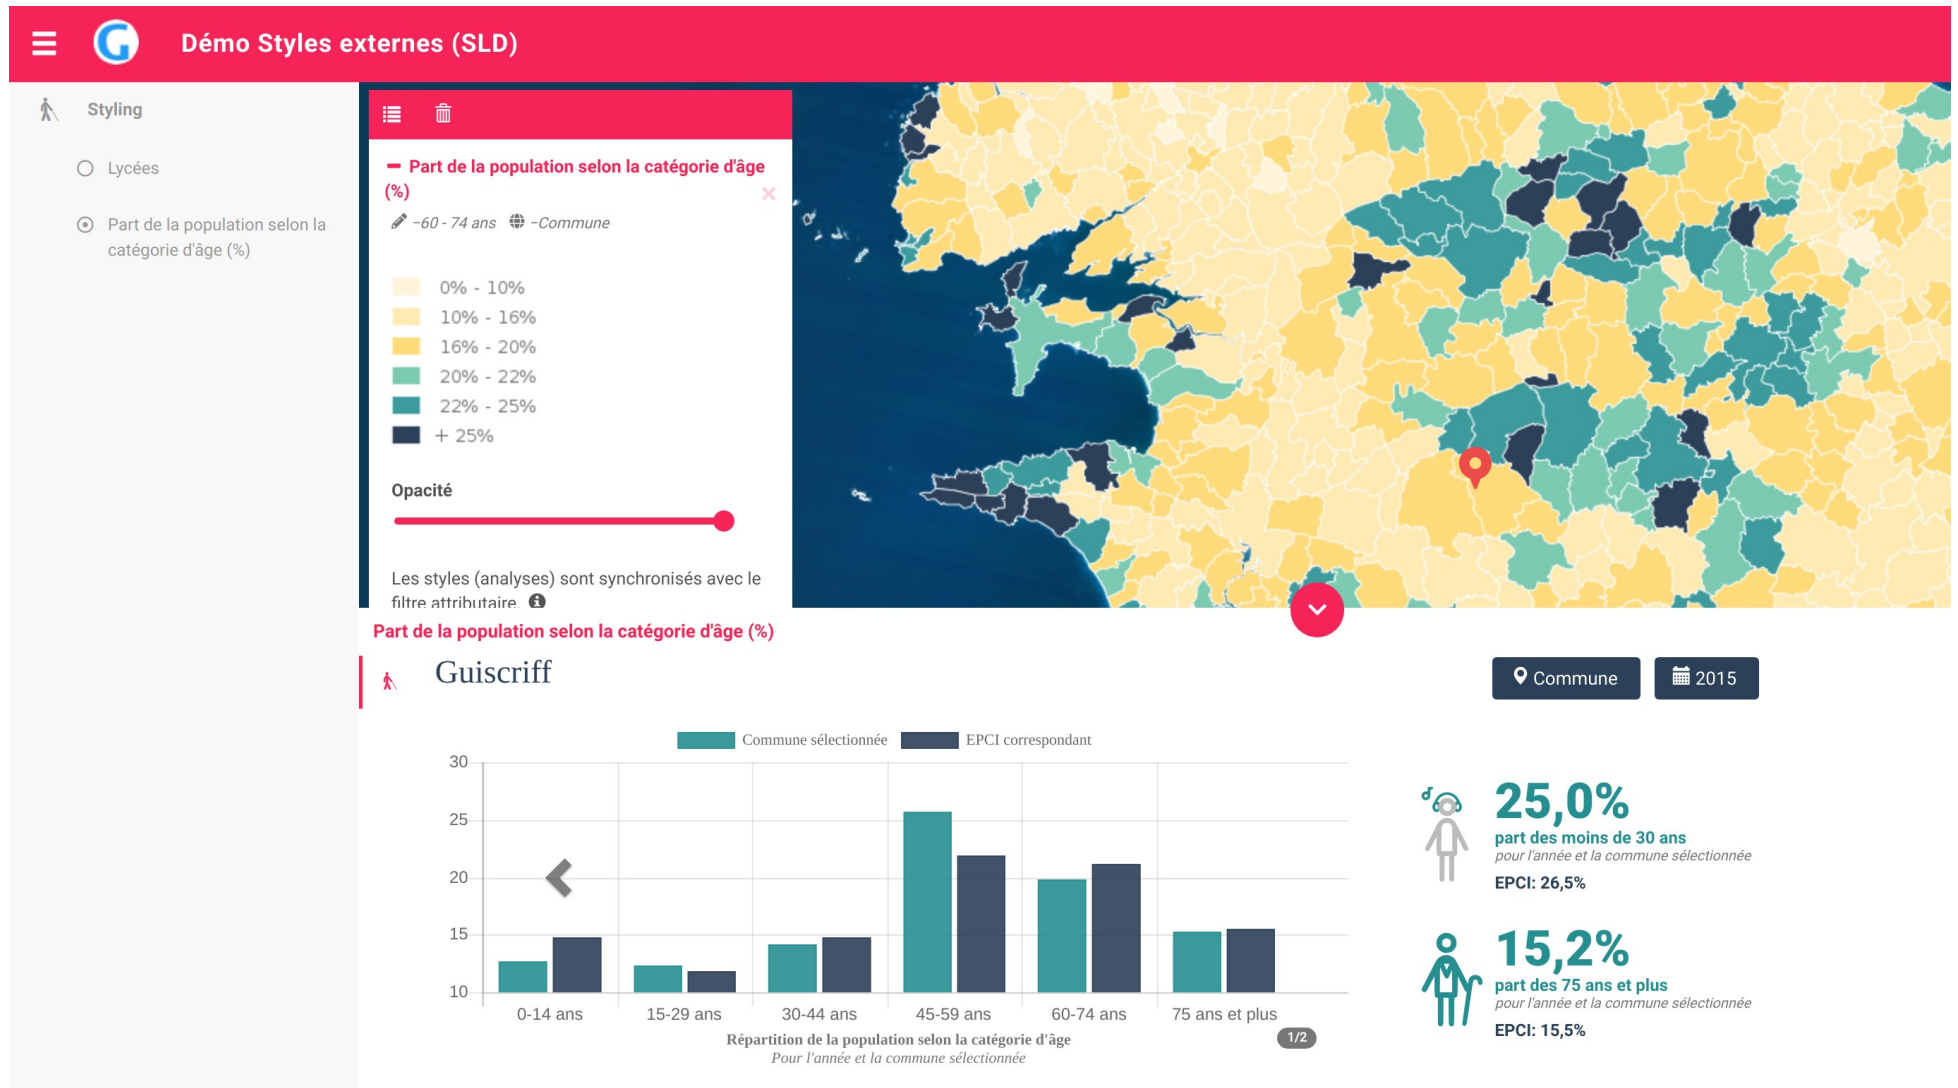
Démo Styles externes (SLD)

Styling

Lycées

Part de la population selon la catégorie d'âge (%)

Part de la population selon la catégorie d'âge (%)

-60 - 74 ans -Commune

0% - 10%
10% - 16%
16% - 20%
20% - 22%
22% - 25%
+ 25%

Opacité

Les styles (analyses) sont synchronisés avec le filtre attributaire.

Part de la population selon la catégorie d'âge (%)

Guiscriff

Commune 2015

Commune sélectionnée EPCI correspondant

30
25
20
15
10

0-14 ans 15-29 ans 30-44 ans 45-59 ans 60-74 ans 75 ans et plus

Répartition de la population selon la catégorie d'âge
Pour l'année et la commune sélectionnée

1/2

25,0%
part des moins de 30 ans
pour l'année et la commune sélectionnée
EPCI: 26,5%

15,2%
part des 75 ans et plus
pour l'année et la commune sélectionnée
EPCI: 15,5%